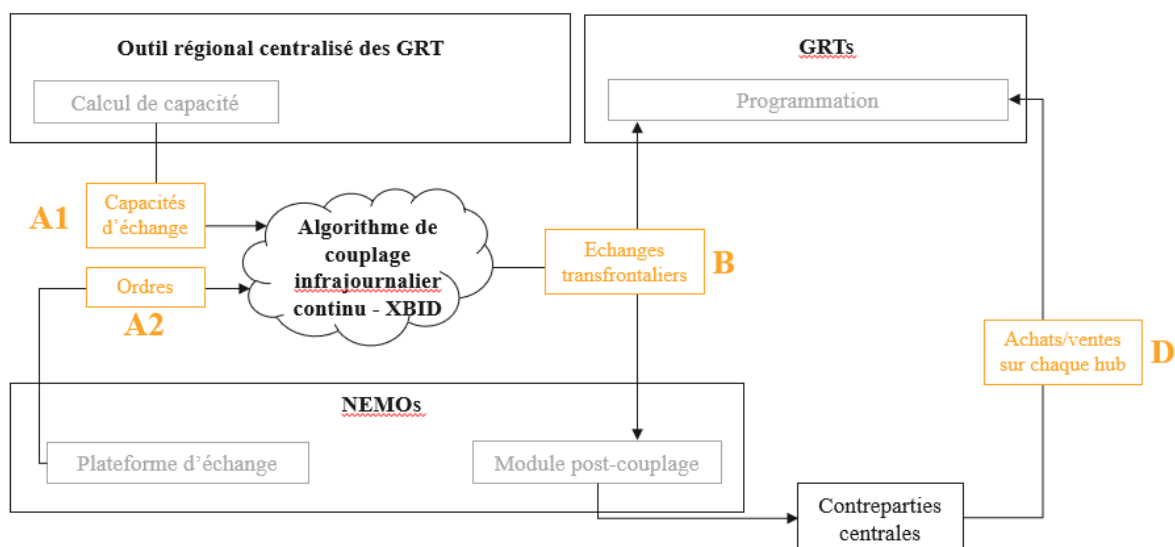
Outil régional centralisé des GRT

Calcul de capacité

GRTs

Programmation

A1

Capacités d'échange

Algorithme de couplage infrajournalier continu - XBID

Echanges transfrontaliers

B

Ordres

A2

Achats/ventes sur chaque hub

D

NEMOs

Plateforme d'échange

Module post-couplage

Contreparties centrales